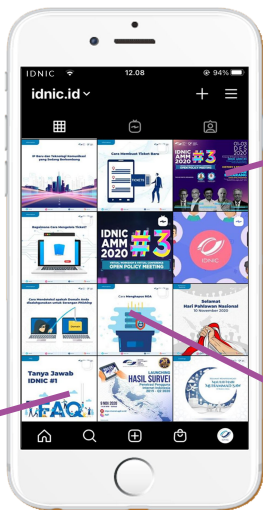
IDNIC 12.08 94%

idnic.id

IT dan Teknologi Komunikasi yang Selalu Berkembang

Cara Membuat Tiket Baru

IDNIC AMM 2020 #3

Bagaimana Cara Mengisi Tiket?

IDNIC AMM 2020 #3

OPEN POLICY MEETING

IDNIC

Cara Mendaftar apakah Domain Anda Ditolak?

Cara Menghapus NSA

Selamat Hari Pahlawan Nasional 10 November 2020

Tanya Jawab IDNIC #1

FAQ

HASIL SURVEI

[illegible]